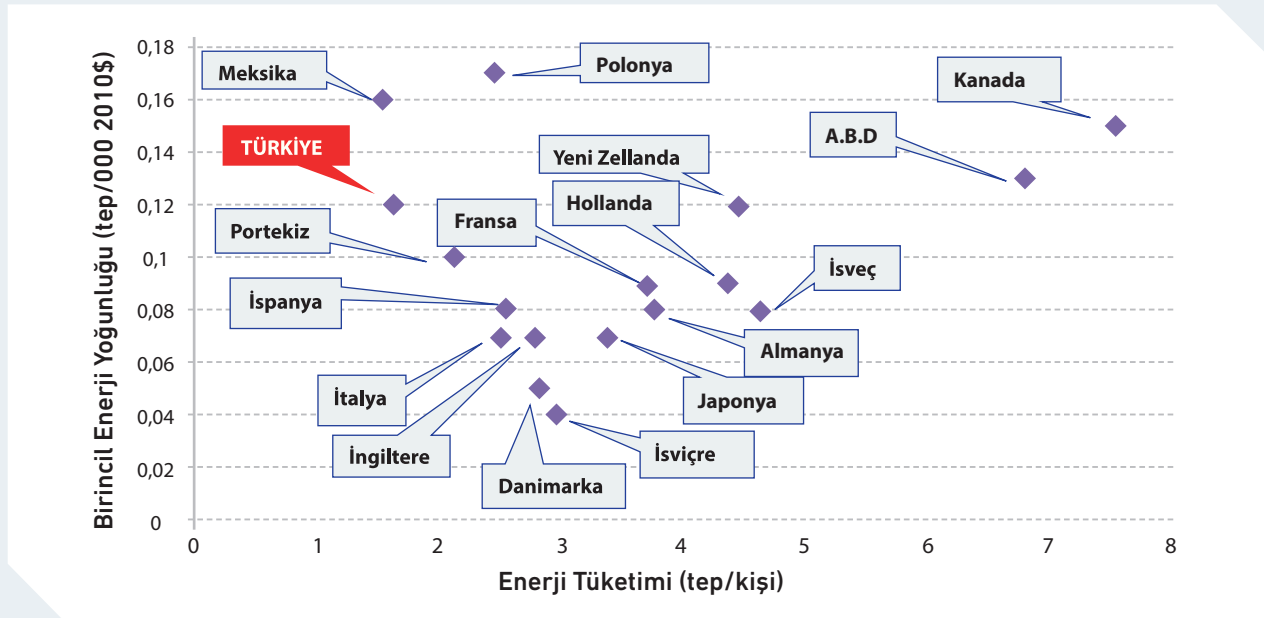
Birincil Enerji Yoğunluğu (tep/000 2010$)

0,18
0,16
0,14
0,12
0,1
0,08
0,06
0,04
0,02
0

Meksika
Polonya
Kanada
TÜRKİYE
A.B.D
Yeni Zellanda
Hollanda
Fransa
Portekiz
İsveç
İspanya
Almanya
İtalya
Japonya
İngiltere
İsviçre
Danimarka

0 1 2 3 4 5 6 7 8

Enerji Tüketimi (tep/kişi)